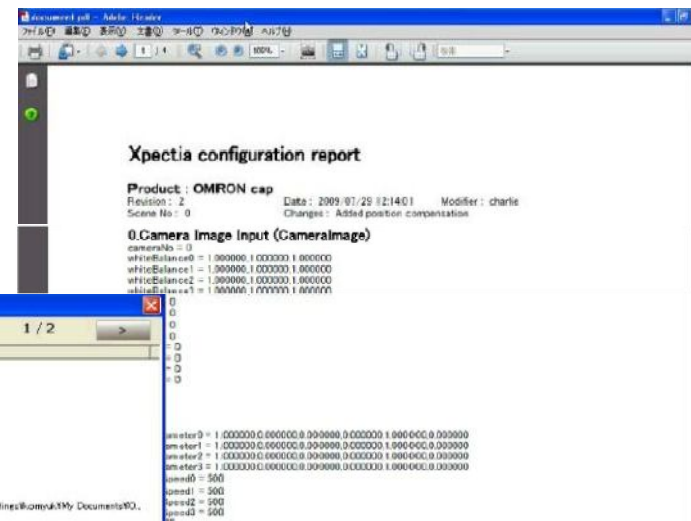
document.pdf - Adobe Reader
ファイル(F) 編集(E) 表示(V) 文書(D) ツール(T) ウィンドウ(W) ヘルプ(H)
1 / 4 100%

Xpectia configuration report

Product : OMRON cap
Revision : 2
Date : 2009/07/29 12:14:01
Modifier : charlie
Scene No : 0
Changes : Added position compensation

0.Camera Image Input (CameraImage)
cameraNo = 0
whiteBalance0 = 1.000000,1.000000,1.000000
whiteBalance1 = 1.000000,1.000000,1.000000
whiteBalance2 = 1.000000,1.000000,1.000000
whiteBalance3 = 1.000000,1.000000,1.000000
0
0
0
0
= 0
= 0
= 0
= 0
ameter0 = 1.000000,0.000000,0.000000,0.000000,1.000000,0.000000
ameter1 = 1.000000,0.000000,0.000000,0.000000,1.000000,0.000000
ameter2 = 1.000000,0.000000,0.000000,0.000000,1.000000,0.000000
ameter3 = 1.000000,0.000000,0.000000,0.000000,1.000000,0.000000
speed0 = 500
speed1 = 500
speed2 = 500
speed3 = 500

1 / 2
>
tings¥komyuki¥My Documents¥O..